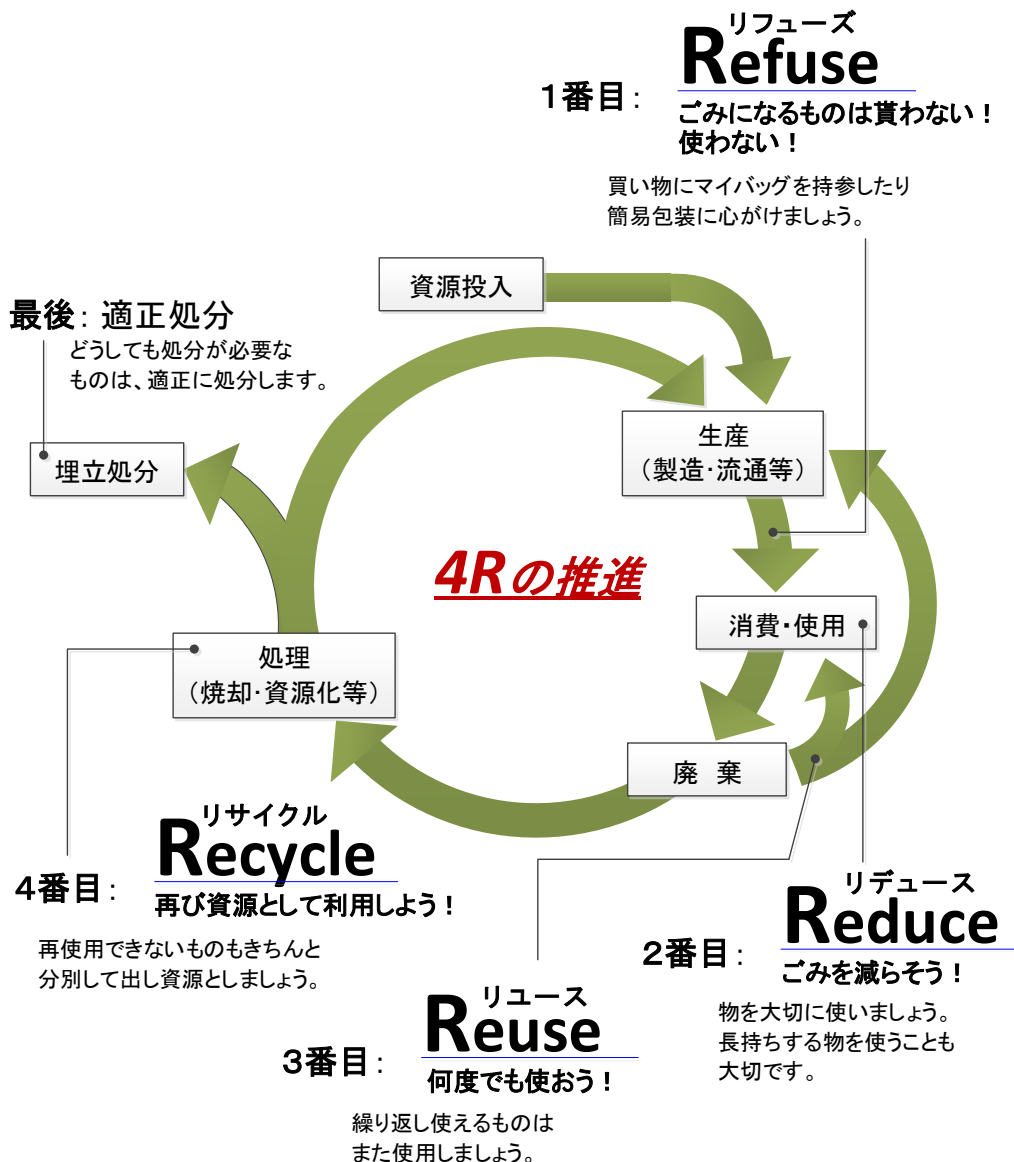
1番目：

リフューズ
Refuse
ごみになるものは貰わない！使わない！

買い物にマイバッグを持参したり簡易包装に心がけましょう。

最後：適正処分
どうしても処分が必要なものは、適正に処分します。

資源投入

生産
（製造･流通等）

埋立処分

4Rの推進

消費･使用

処理
（焼却･資源化等）

廃　棄

4番目：

リサイクル
Recycle
再び資源として利用しよう！

再使用できないものもきちんと分別して出し資源としましょう。

2番目：

リデュース
Reduce
ごみを減らそう！

物を大切に使いましょう。長持ちする物を使うことも大切です。

3番目：

リユース
Reuse
何度でも使おう！

繰り返し使えるものはまた使用しましょう。